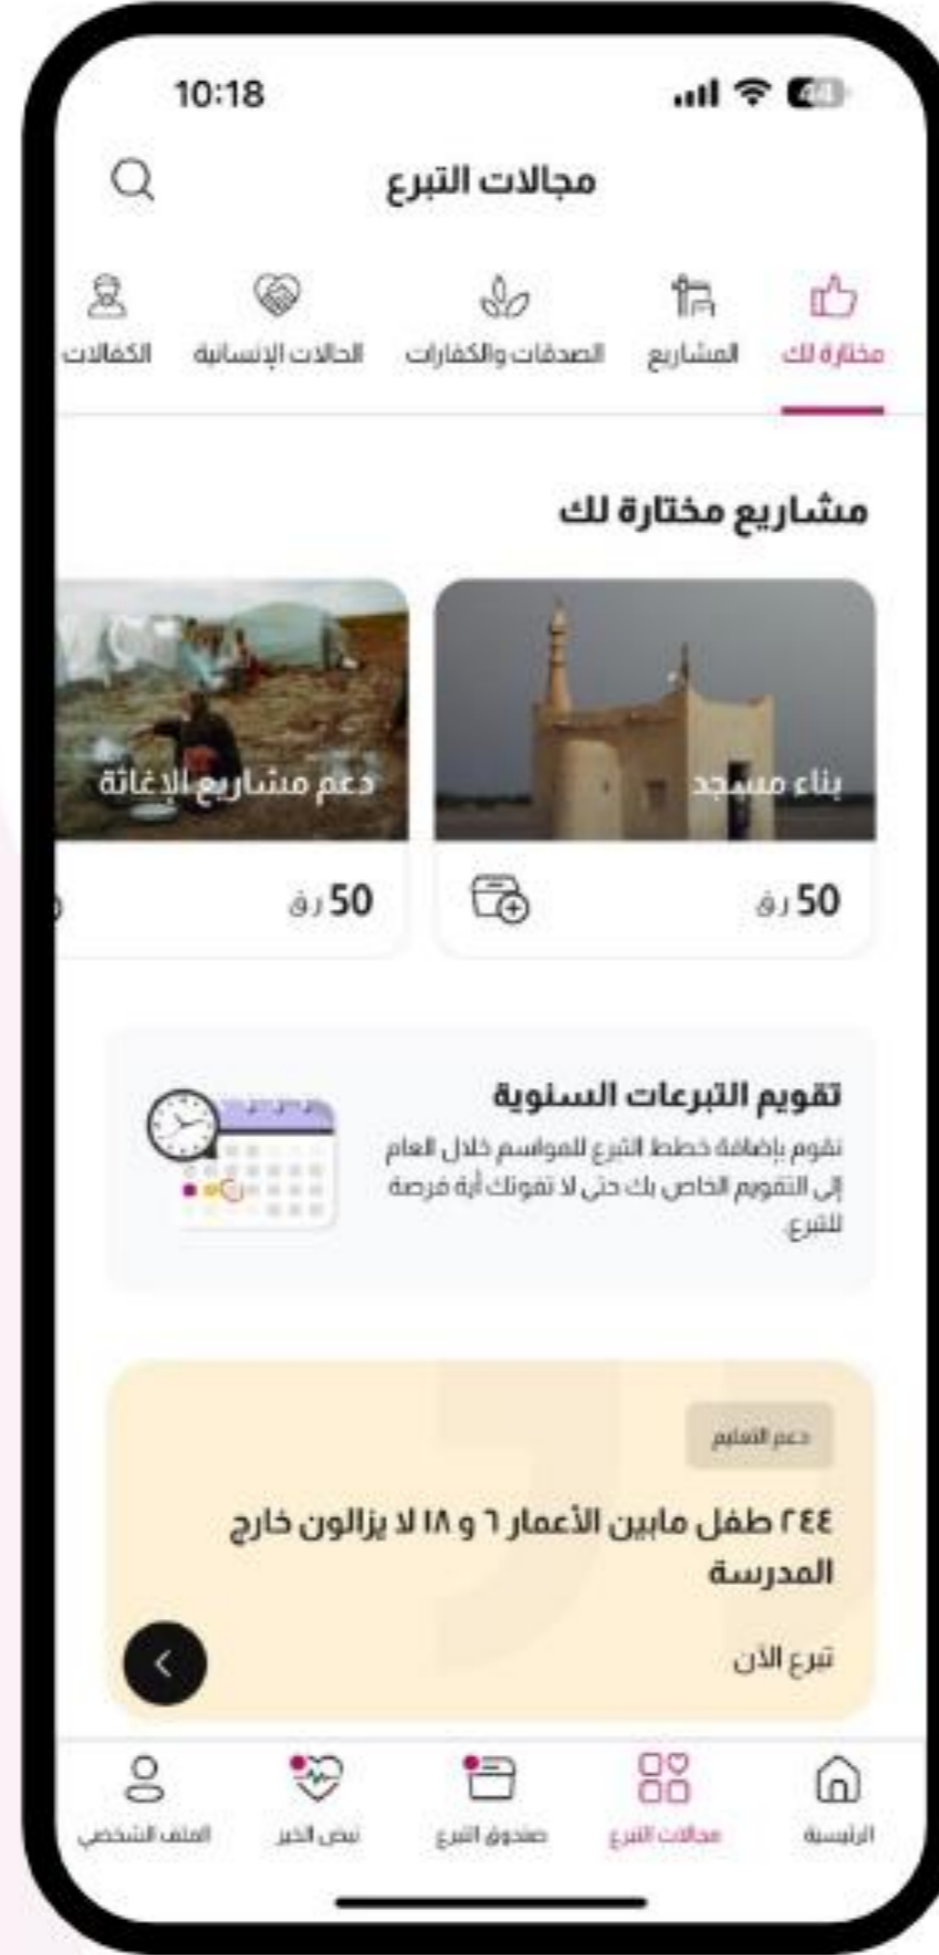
10:18

مجالات التبرع

مختارة لك
المشاريع
الصدقات والكفارات
الحالات الإنسانية
الكفالات

مشاريع مختارة لك

بناء مسجد
50 ر.ق

دعم مشاريع الإغاثة
50 ر.ق

تقويم التبرعات السنوية
تقوم بإضافة خطط التبرع للمواسم خلال العام إلى التقويم الخاص بك حتى لا تفوتك أية فرصة للتبرع

دعم التعليم
٢٤٤ طفل مابين الأعمار ٦ و ١٨ لا يزالون خارج المدرسة
تبرع الآن

الرئيسية
مجالات التبرع
صندوق التبرع
نبض الخير
الملف الشخصي